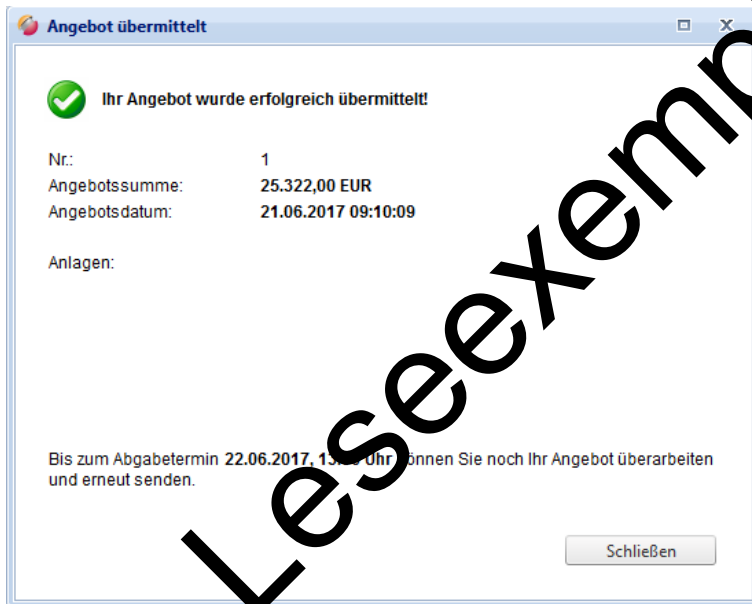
Angebot übermittelt

Ihr Angebot wurde erfolgreich übermittelt!

Nr.: 1
Angebotssumme: 25.322,00 EUR
Angebotsdatum: 21.06.2017 09:10:09

Anlagen:

Bis zum Abgabetermin 22.06.2017, 13:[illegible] Uhr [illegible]önnen Sie noch Ihr Angebot überarbeiten und erneut senden.

Schließen

Leseexemp